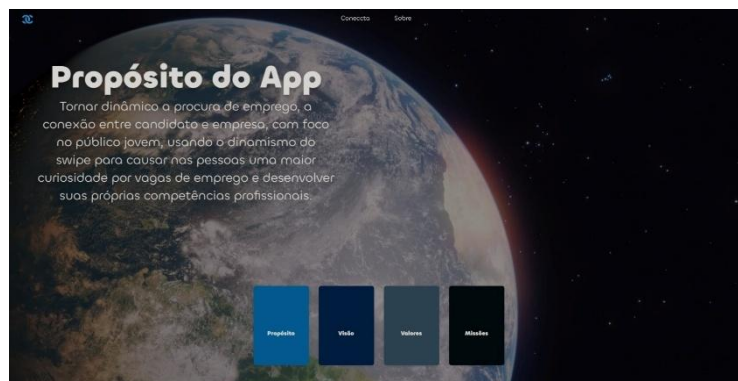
Conecta Sobre

Propósito do App

Tornar dinâmico a procura de emprego, a conexão entre candidato e empresa, com foco no público jovem, usando o dinamismo do swipe para causar nas pessoas uma maior curiosidade por vagas de emprego e desenvolver suas próprias competências profissionais.

Propósito

Visão

Valores

Missões